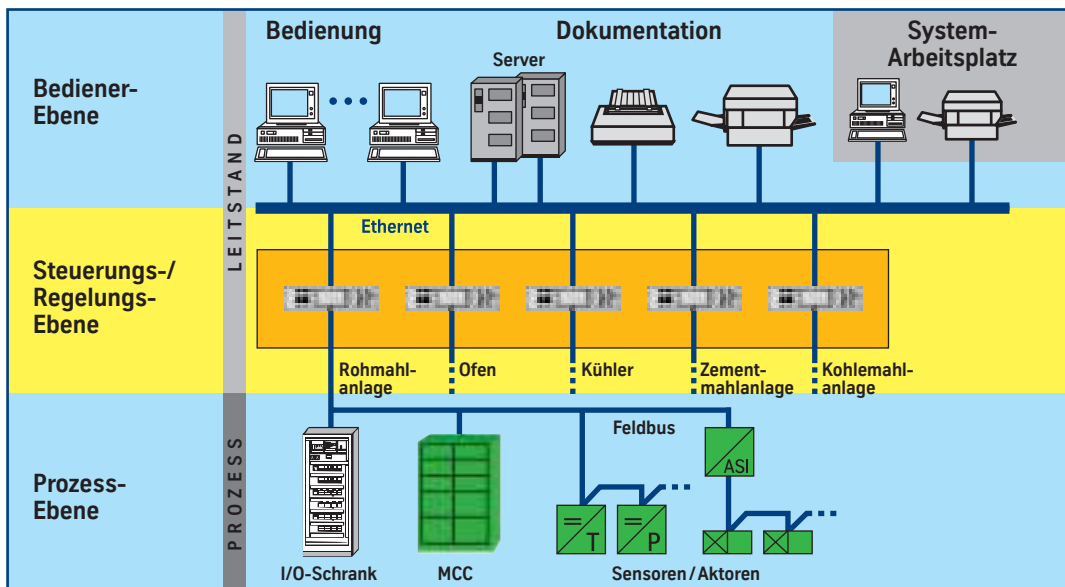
Bediener-Ebene

Steuerungs-/ Regelungs-Ebene

Prozess-Ebene

LEITSTAND

PROZESS

Bedienung

Dokumentation

System-Arbeitsplatz

Server

Ethernet

Rohmahlanlage

Ofen

Kühler

Zementmahlanlage

Kohlemahlanlage

Feldbus

ASI

T

P

I/O-Schrank

MCC

Sensoren / Aktoren